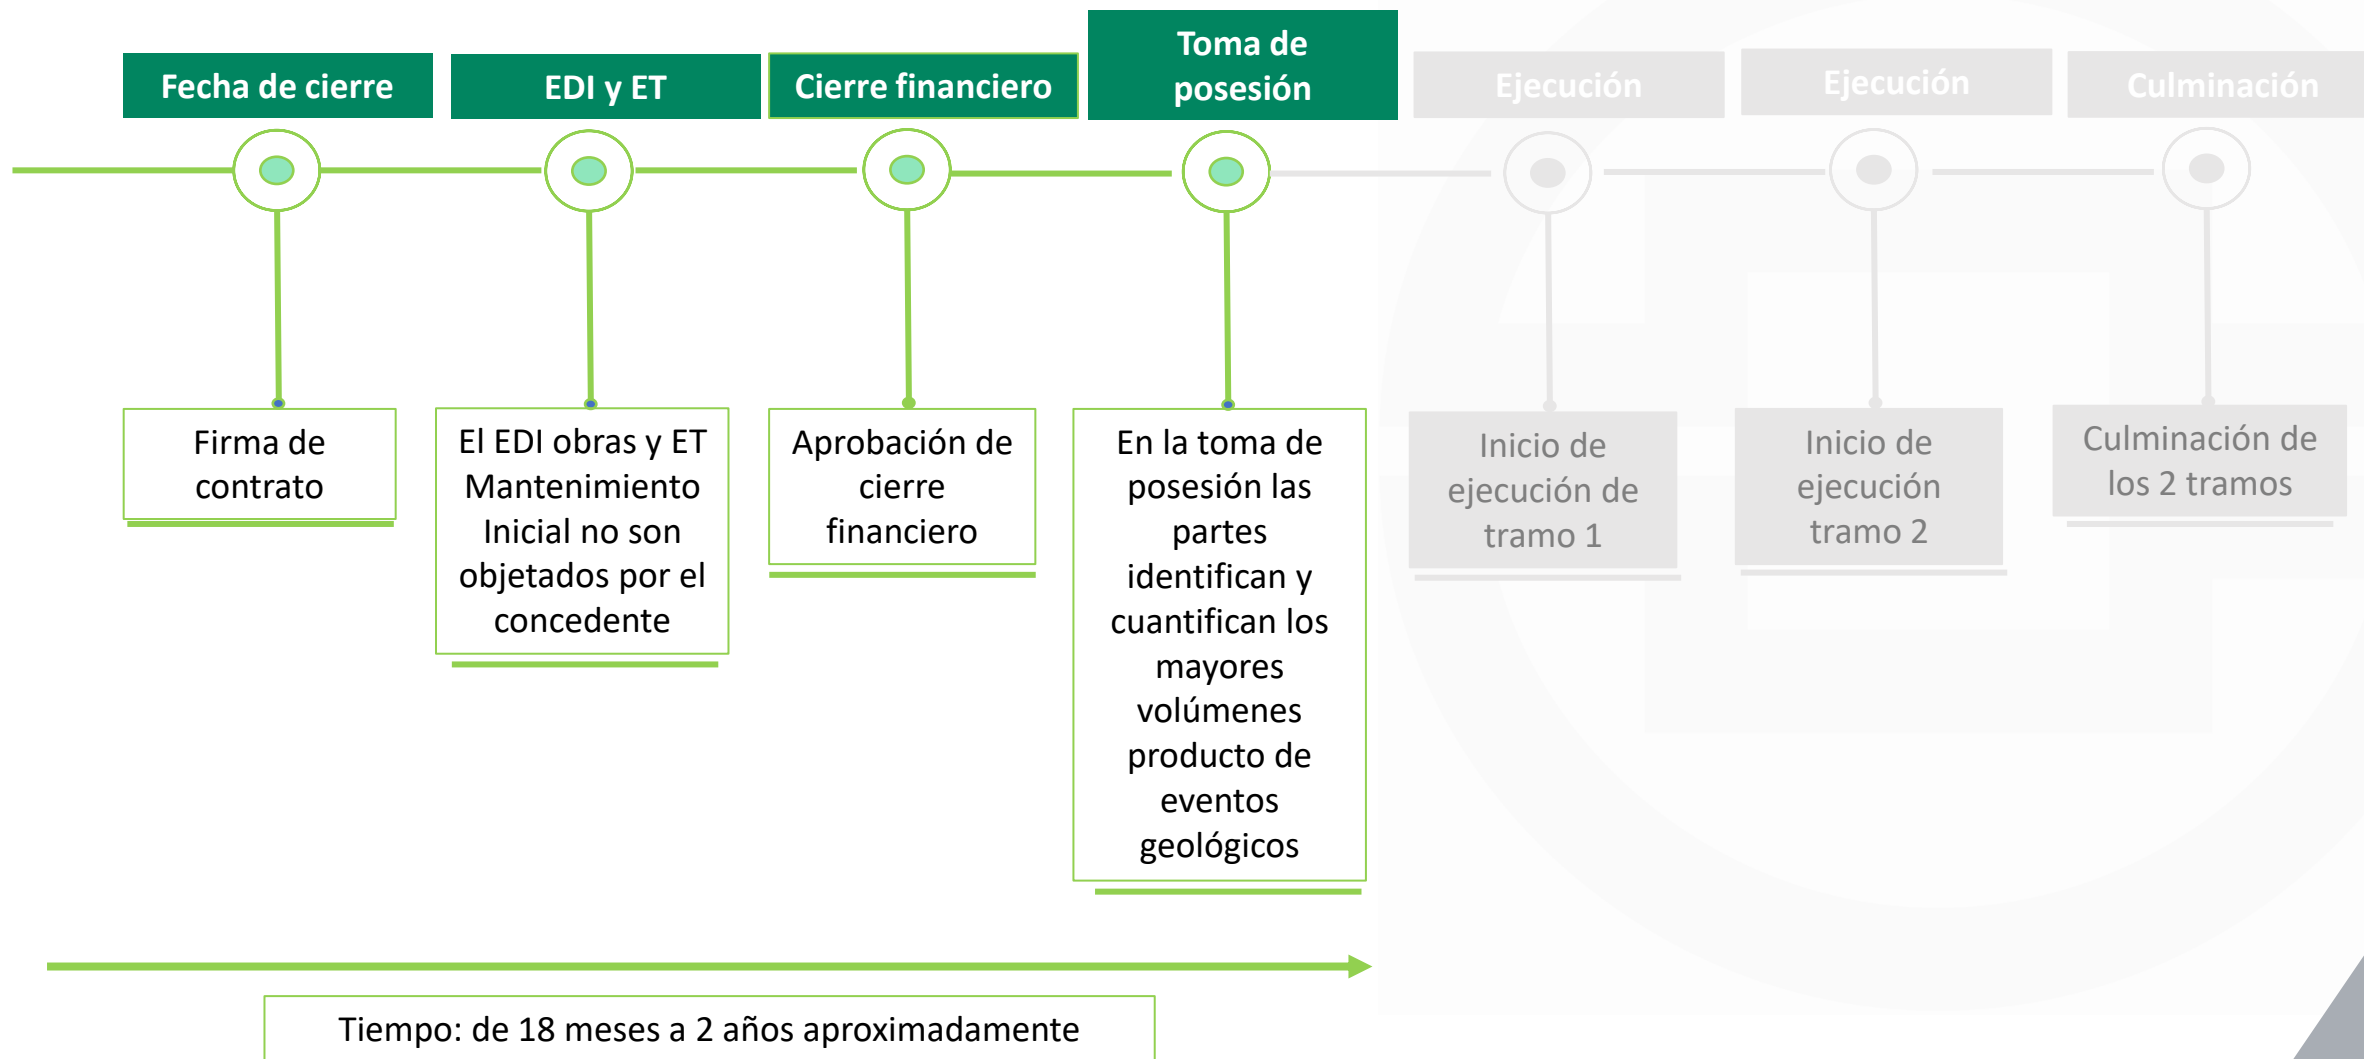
Fecha de cierre

EDI y ET

Cierre financiero

Toma de posesión

Ejecución

Ejecución

Culminación

Firma de contrato

El EDI obras y ET Mantenimiento Inicial no son objetados por el concedente

Aprobación de cierre financiero

En la toma de posesión las partes identifican y cuantifican los mayores volúmenes producto de eventos geológicos

Inicio de ejecución de tramo 1

Inicio de ejecución tramo 2

Culminación de los 2 tramos

Tiempo: de 18 meses a 2 años aproximadamente